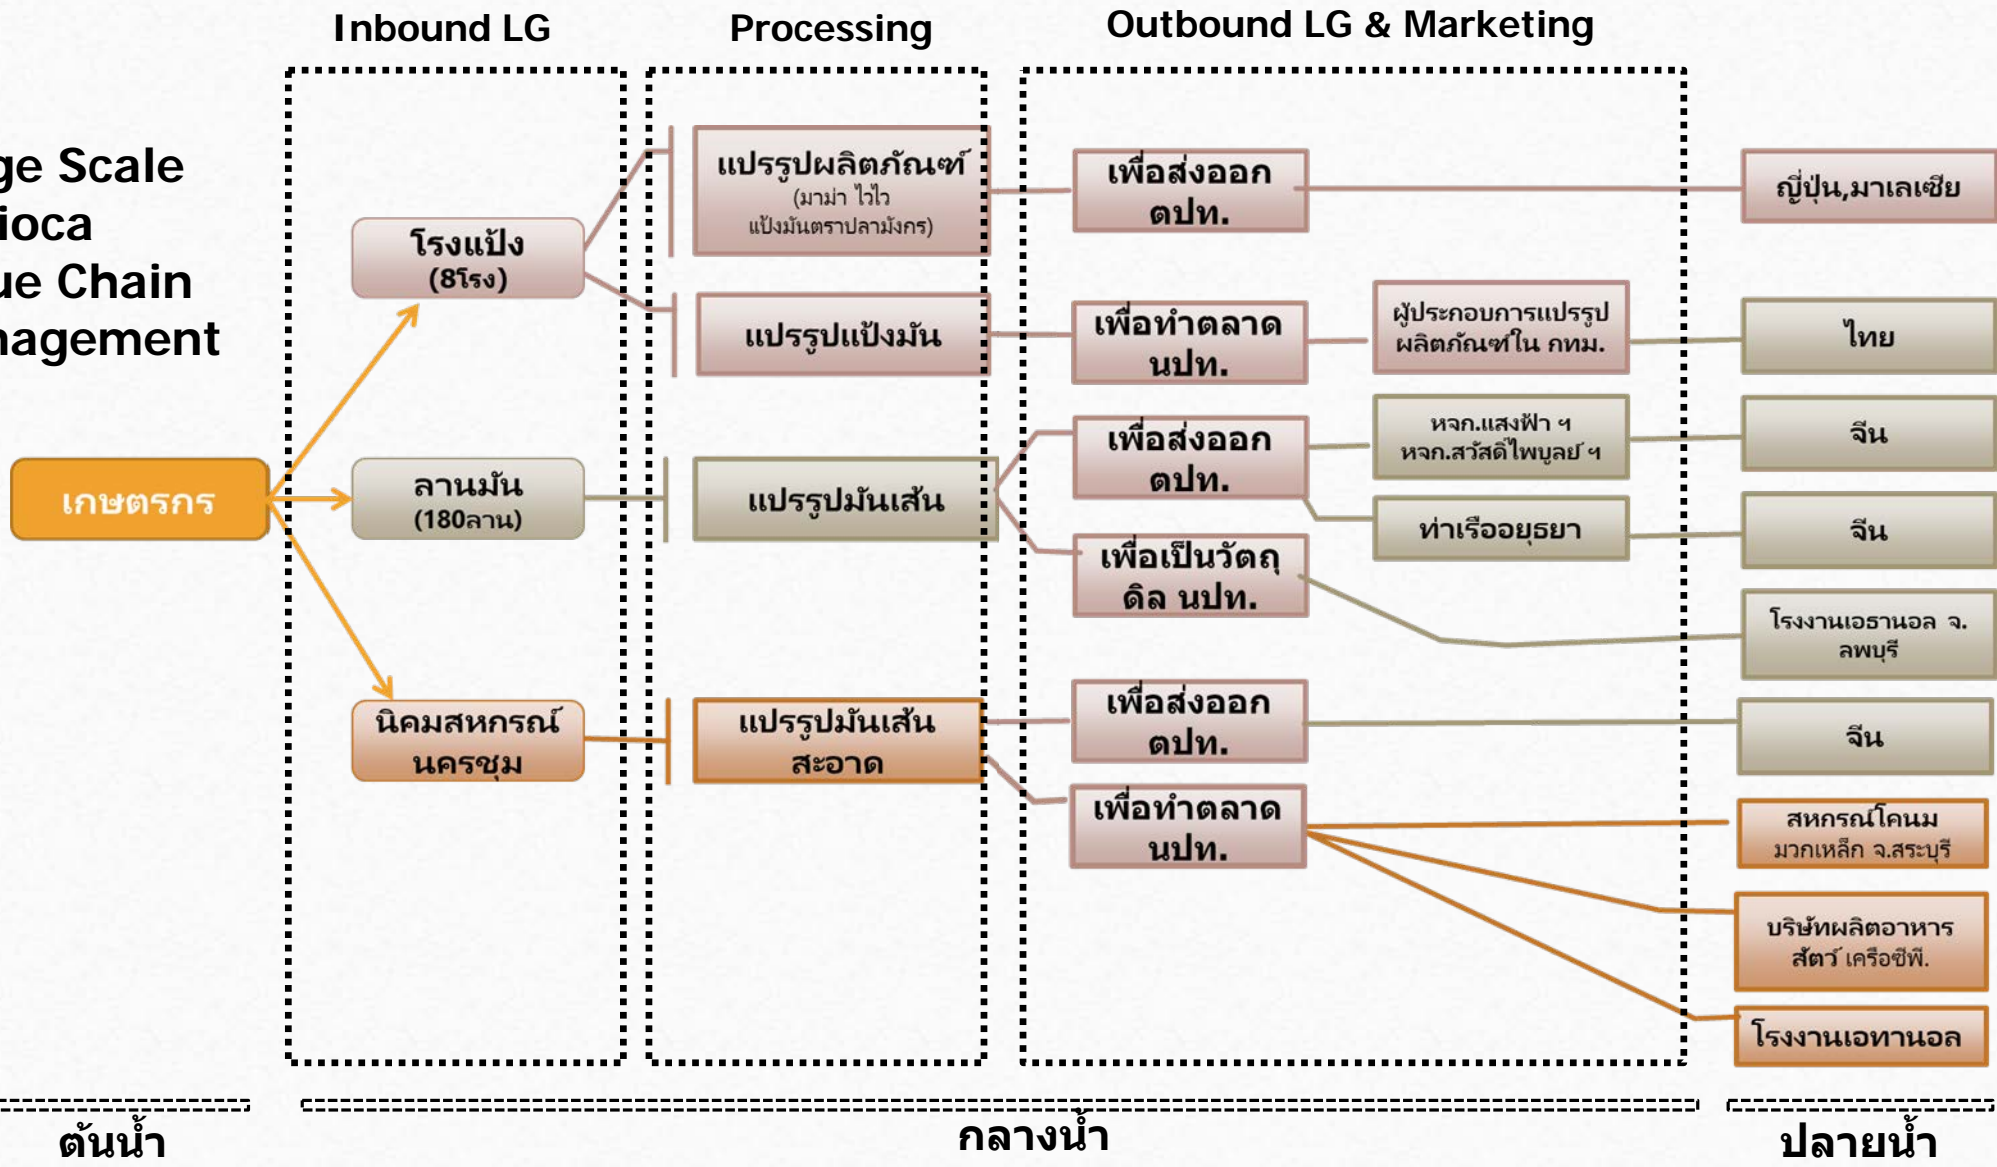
Inbound LG

Processing

Outbound LG & Marketing

ge Scale
ioca
ue Chain
nagement

เกษตรกร

โรงแป้ง
(8โรง)

ลานมัน
(180ลาน)

นิคมสหกรณ์
นครชุม

แปรรูปผลิตภัณฑ์
(มาม่า ไวไว
แป้งมันตราปลามังกร)

แปรรูปแป้งมัน

แปรรูปมันเส้น

แปรรูปมันเส้น
สะอาด

เพื่อส่งออก
ตปท.

เพื่อทำตลาด
นปท.

เพื่อส่งออก
ตปท.

เพื่อเป็นวัตถุ
ดิล นปท.

เพื่อส่งออก
ตปท.

เพื่อทำตลาด
นปท.

ผู้ประกอบการแปรรูป
ผลิตภัณฑ์ใน กทม.

หจก.แสงฟ้า ฯ
หจก.สวัสดิ์ไพบูลย์ ฯ

ท่าเรืออยุธยา

ญี่ปุ่น,มาเลเซีย

ไทย

จีน

จีน

โรงงานเอธานอล จ.
ลพบุรี

จีน

สหกรณ์โคนม
มวกเหล็ก จ.สระบุรี

บริษัทผลิตอาหาร
สัตว์ เครือซีพี.

โรงงานเอทานอล

ต้นน้ำ

กลางน้ำ

ปลายน้ำ